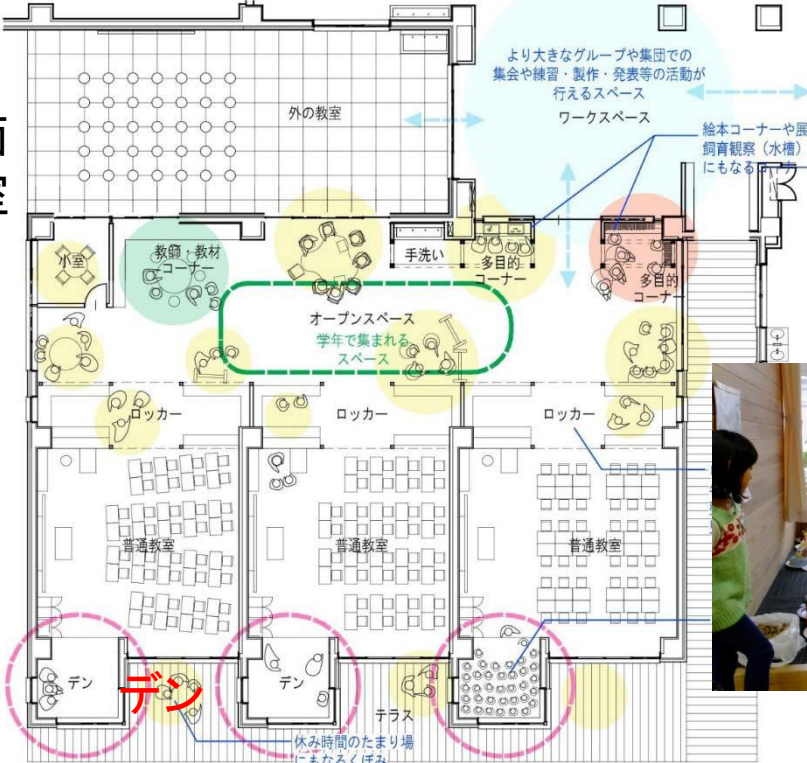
面
室

外の教室

より大きなグループや集団での集会や練習・製作・発表等の活動が行えるスペース
ワークスペース

絵本コーナーや展
飼育観察（水槽）
にもなる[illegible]

小室
教師・教材コーナー
手洗い
多目的コーナー
多目的コーナー

オープンスペース
学年で集まれるスペース

ロッカー
ロッカー
ロッカー

普通教室
普通教室
普通教室

デン
デン
デン
テラス
休み時間のたまり場にもなるくぼみ